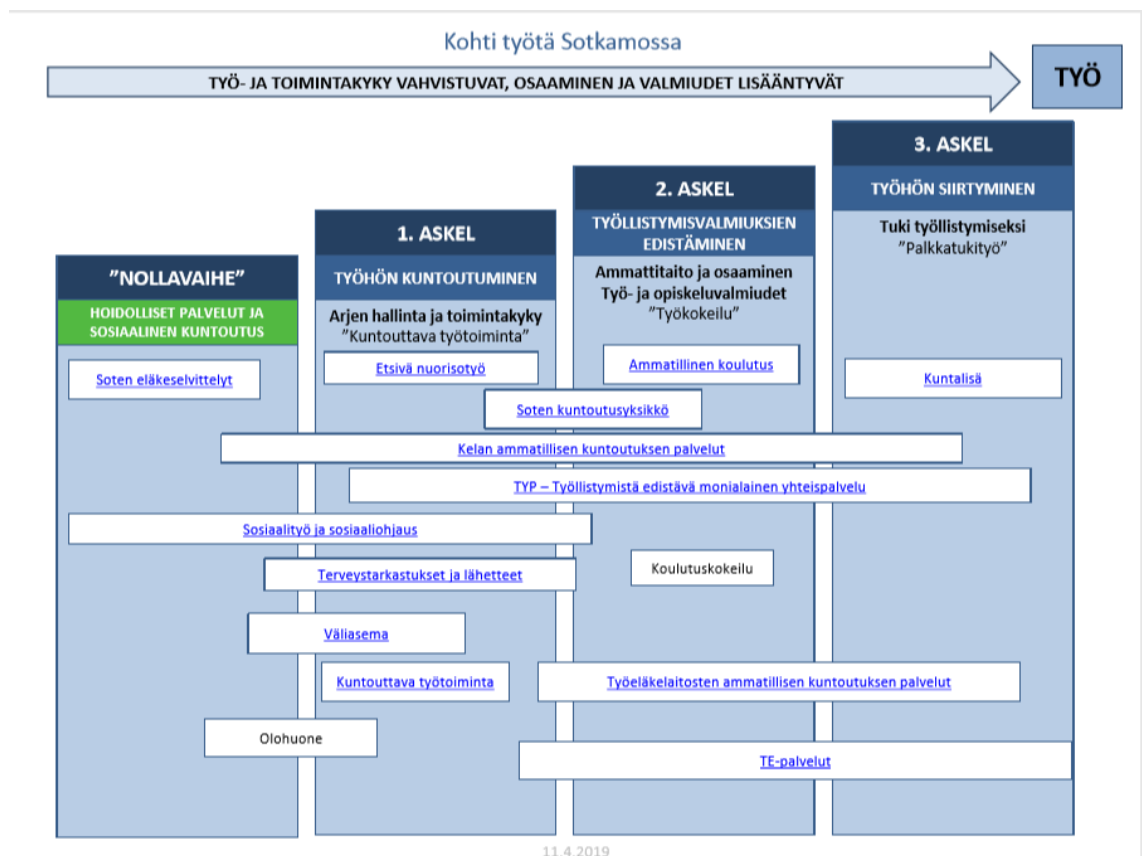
Kohti työtä Sotkamossa

TYÖ- JA TOIMINTAKYKY VAHVISTUVAT, OSAAMINEN JA VALMIUDET LISÄÄNTYVÄT

TYÖ

”NOLLAVAIHE”
HOIDOLLISET PALVELUT JA SOSIAALINEN KUNTOUTUS

1. ASKEL
TYÖHÖN KUNTOUTUMINEN
Arjen hallinta ja toimintakyky
”Kuntouttava työtoiminta”

2. ASKEL
TYÖLLISTYMISVALMIUKSIEN EDISTÄMINEN
Ammattitaito ja osaaminen
Työ- ja opiskeluvalmiudet
”Työkokeilu”

3. ASKEL
TYÖHÖN SIIRTYMINEN
Tuki työllistymiseksi
”Palkkatukityö”

Soten eläkeselvittelyt

Etsivä nuorisotyö

Ammatillinen koulutus

Kuntalisä

Soten kuntoutusyksikkö

Kelan ammatillisen kuntoutuksen palvelut

TYP – Työllistymistä edistävä monialainen yhteispalvelu

Sosiaalityö ja sosiaaliohjaus

Terveystarkastukset ja lähetteet

Koulutuskokeilu

Väliasema

Kuntouttava työtoiminta

Työeläkelaitosten ammatillisen kuntoutuksen palvelut

Olohuone

TE-palvelut

11.4.2019